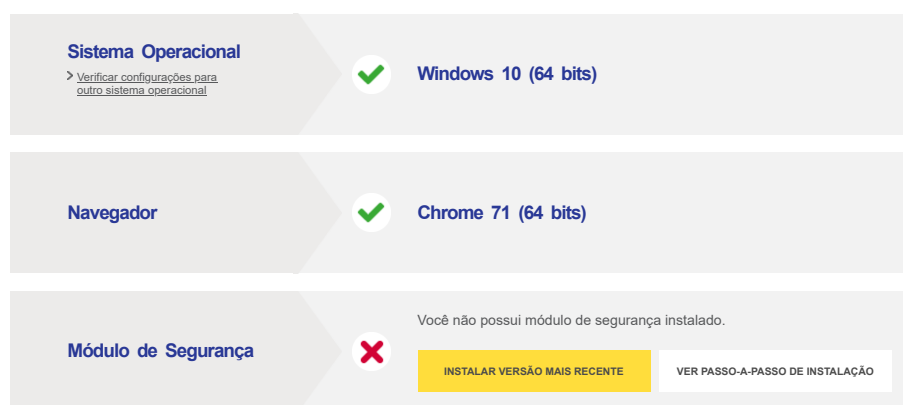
Sistema Operacional

> Verificar configurações para outro sistema operacional

Windows 10 (64 bits)

Navegador

Chrome 71 (64 bits)

Módulo de Segurança

Você não possui módulo de segurança instalado.

INSTALAR VERSÃO MAIS RECENTE

VER PASSO-A-PASSO DE INSTALAÇÃO